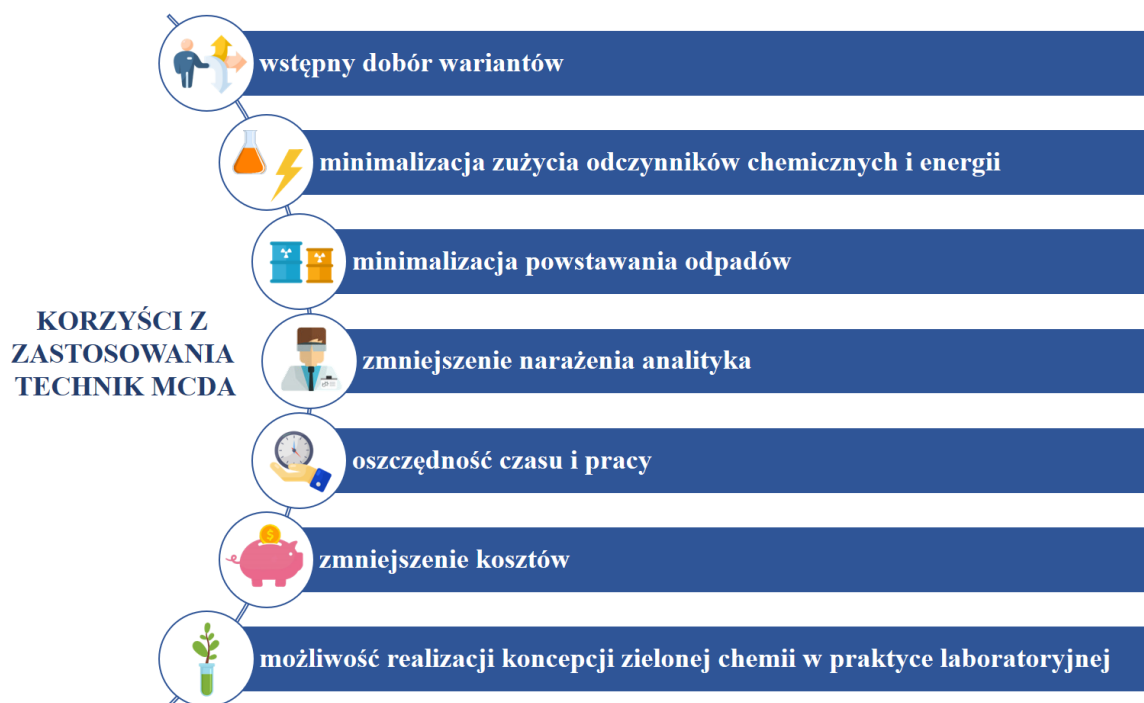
KORZYŚCI Z ZASTOSOWANIA TECHNIK MCDA

wstępny dobór wariantów

minimalizacja zużycia odczynników chemicznych i energii

minimalizacja powstawania odpadów

zmniejszenie narażenia analityka

oszczędność czasu i pracy

zmniejszenie kosztów

możliwość realizacji koncepcji zielonej chemii w praktyce laboratoryjnej